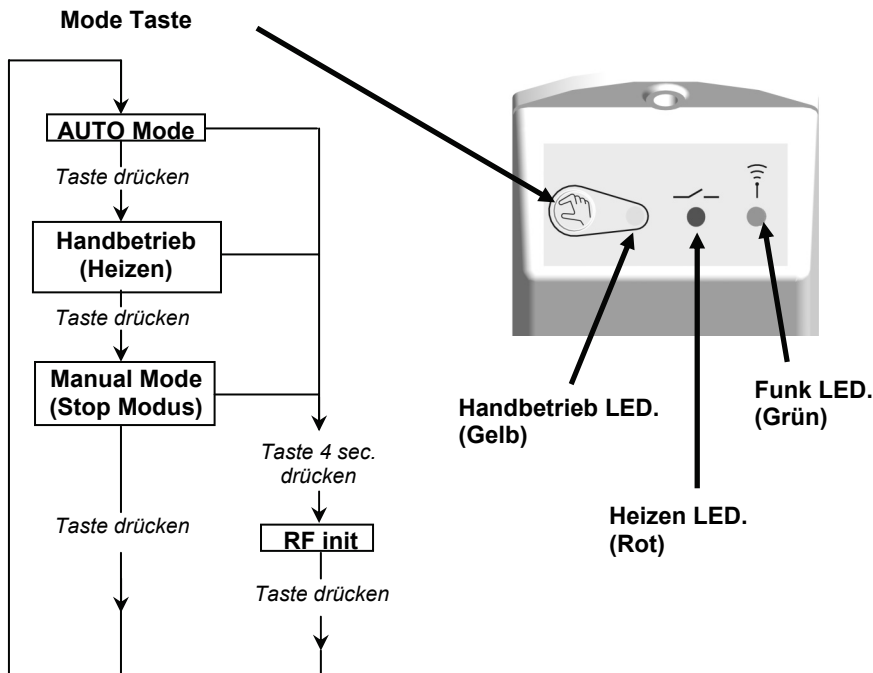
Mode Taste

AUTO Mode

Taste drücken

Handbetrieb (Heizen)

Taste drücken

Manual Mode (Stop Modus)

Taste drücken

Taste 4 sec. drücken

RF init

Taste drücken

Handbetrieb LED. (Gelb)

Heizen LED. (Rot)

Funk LED. (Grün)